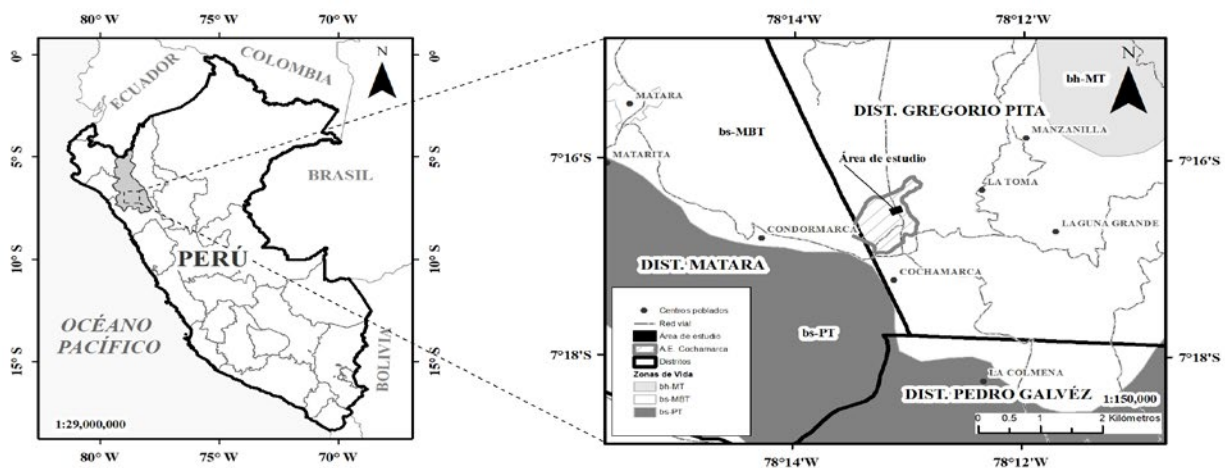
80° W 75° W 70° W

0° 0°

ECUADOR

COLOMBIA

N

5° S 5° S

BRASIL

10° S 10° S

PERÚ

OCÉANO PACÍFICO

15° S 15° S

BOLIVIA

1:29,000,000

80° W 75° W 70° W

78°14'W 78°12'W

bh-MT

N

MATARA

DIST. GREGORIO PITA

bs-MBT

MANZANILLA

MATARITA

Área de estudio

7°16'S 7°16'S

LA TOMA

CONDORMARCA

LAGUNA GRANDE

DIST. MATARA

COCHAMARCA

Centros poblados

Red vial

Area de estudio

A.E. Cochamarca

Distritos

Zonas de Vida

bh-MT

bs-MBT

bs-PT

bs-PT

7°18'S 7°18'S

LA COLMENA

DIST. PEDRO GALVÉZ

1:150,000

0 0.5 1 2 Kilómetros

78°14'W 78°12'W